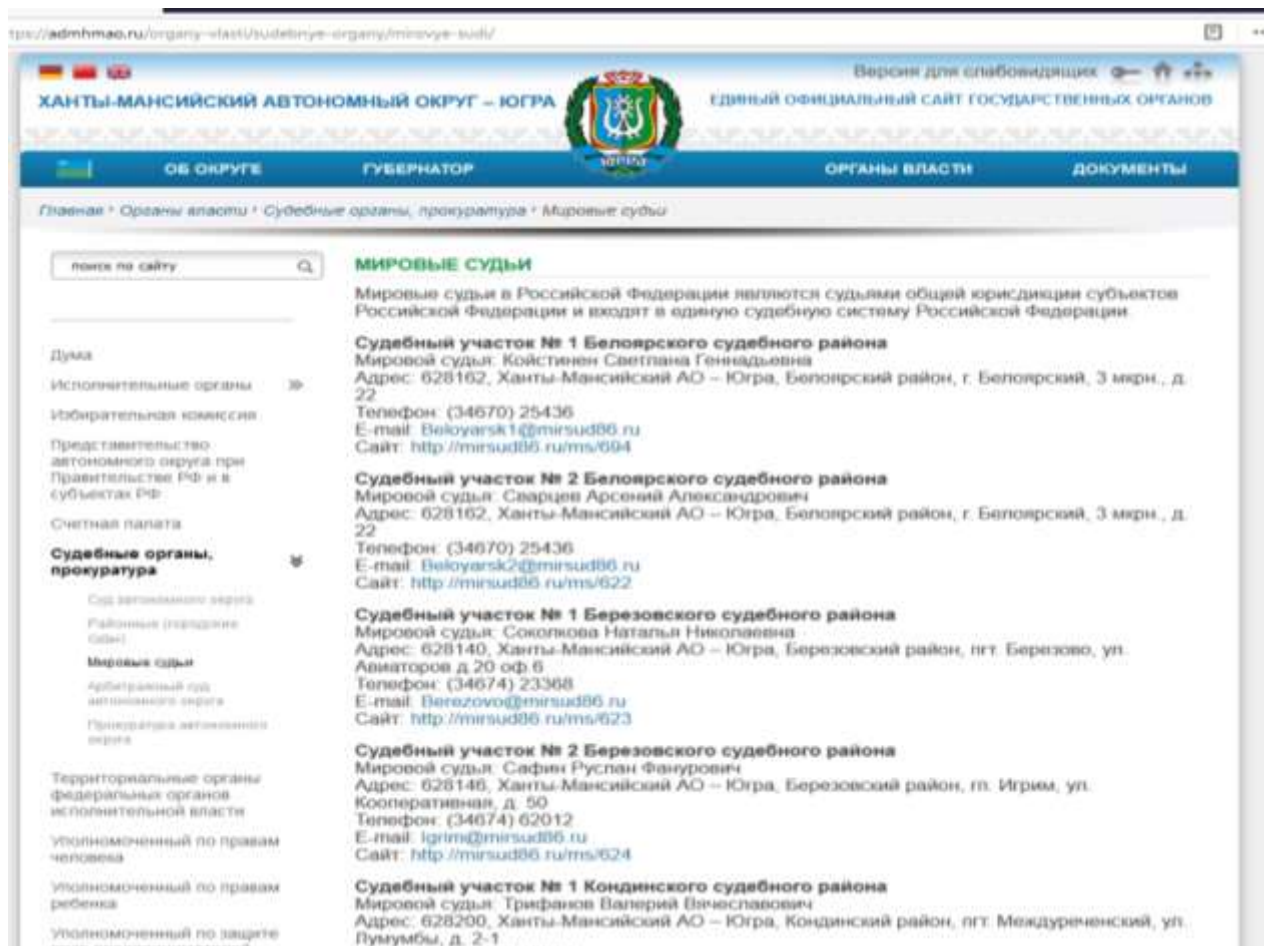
tps://admhmao.ru/organy-vlasti/sudebnye-organy/mirovye-sudi/

Версия для слабовидящих

ХАНТЫ-МАНСИЙСКИЙ АВТОНОМНЫЙ ОКРУГ – ЮГРА

ЕДИНЫЙ ОФИЦИАЛЬНЫЙ САЙТ ГОСУДАРСТВЕННЫХ ОРГАНОВ

ОБ ОКРУГЕ ГУБЕРНАТОР ОРГАНЫ ВЛАСТИ ДОКУМЕНТЫ

Главная • Органы власти • Судебные органы, прокуратура • Мировые судьи

поиск по сайту

Дума

Исполнительные органы

Избирательная комиссия

Представительство автономного округа при Правительстве РФ и в субъектах РФ

Счетная палата

Судебные органы, прокуратура

Суд автономного округа

Районные (городские) суды

Мировые судьи

Арбитражный суд автономного округа

Прокуратура автономного округа

Территориальные органы федеральных органов исполнительной власти

Уполномоченный по правам человека

Уполномоченный по правам ребенка

Уполномоченный по защите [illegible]

МИРОВЫЕ СУДЬИ

Мировые судьи в Российской Федерации являются судьями общей юрисдикции субъектов Российской Федерации и входят в единую судебную систему Российской Федерации.

Судебный участок № 1 Белоярского судебного района
Мировой судья: Койстинен Светлана Геннадьевна
Адрес: 628162, Ханты-Мансийский АО – Югра, Белоярский район, г. Белоярский, 3 мкрн., д. 22
Телефон: (34670) 25436
E-mail: Beloyarsk1@mirsud86.ru
Сайт: http://mirsud86.ru/ms/694

Судебный участок № 2 Белоярского судебного района
Мировой судья: Сварцев Арсений Александрович
Адрес: 628162, Ханты-Мансийский АО – Югра, Белоярский район, г. Белоярский, 3 мкрн., д. 22
Телефон: (34670) 25436
E-mail: Beloyarsk2@mirsud86.ru
Сайт: http://mirsud86.ru/ms/622

Судебный участок № 1 Березовского судебного района
Мировой судья: Соколкова Наталья Николаевна
Адрес: 628140, Ханты-Мансийский АО – Югра, Березовский район, пгт. Березово, ул. Авиаторов д.20 оф.6
Телефон: (34674) 23368
E-mail: Berezovo@mirsud86.ru
Сайт: http://mirsud86.ru/ms/623

Судебный участок № 2 Березовского судебного района
Мировой судья: Сафин Руслан Фанурович
Адрес: 628146, Ханты-Мансийский АО – Югра, Березовский район, гп. Игрим, ул. Кооперативная, д. 50
Телефон: (34674) 62012
E-mail: Igrim@mirsud86.ru
Сайт: http://mirsud86.ru/ms/624

Судебный участок № 1 Кондинского судебного района
Мировой судья: Трифанов Валерий Вячеславович
Адрес: 628200, Ханты-Мансийский АО – Югра, Кондинский район, пгт. Междуреченский, ул. Лумумбы, д. 2-1